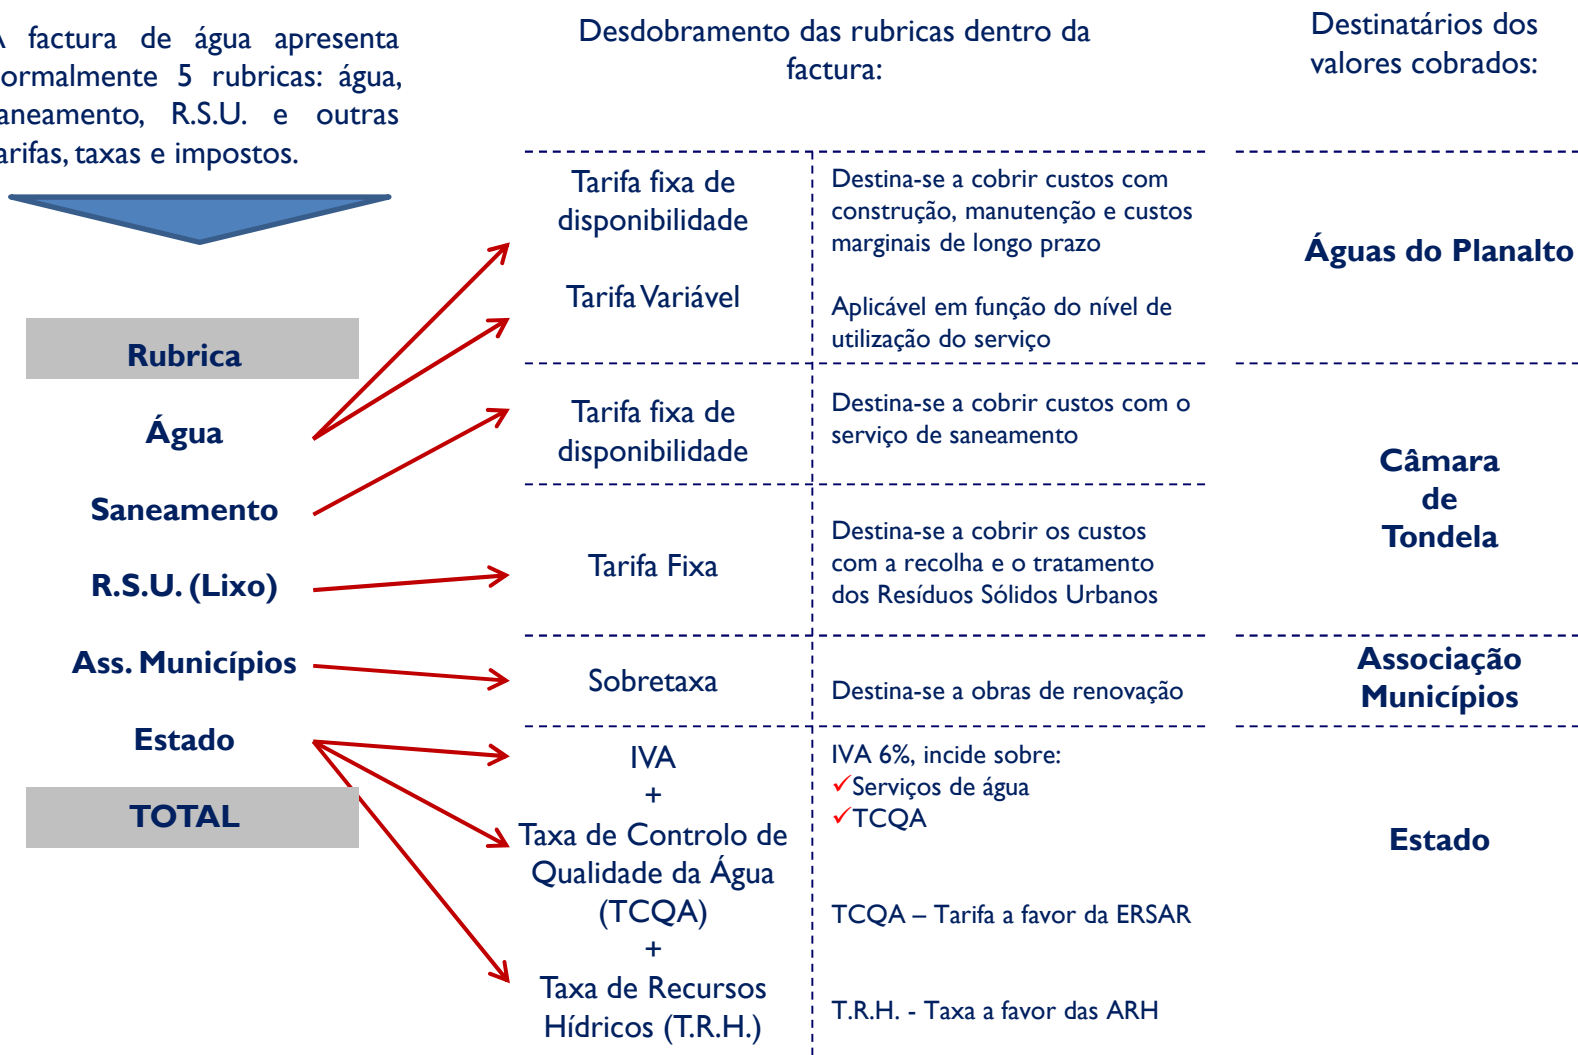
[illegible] factura de água apresenta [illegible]ormalmente 5 rubricas: água, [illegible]aneamento, R.S.U. e outras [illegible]arifas, taxas e impostos.

Desdobramento das rubricas dentro da factura:

Destinatários dos valores cobrados:

Rubrica

Água

Saneamento

R.S.U. (Lixo)

Ass. Municípios

Estado

TOTAL

Tarifa fixa de disponibilidade

Destina-se a cobrir custos com construção, manutenção e custos marginais de longo prazo

Tarifa Variável

Aplicável em função do nível de utilização do serviço

Águas do Planalto

Tarifa fixa de disponibilidade

Destina-se a cobrir custos com o serviço de saneamento

Tarifa Fixa

Destina-se a cobrir os custos com a recolha e o tratamento dos Resíduos Sólidos Urbanos

Câmara de Tondela

Sobretaxa

Destina-se a obras de renovação

Associação Municípios

IVA + Taxa de Controlo de Qualidade da Água (TCQA) + Taxa de Recursos Hídricos (T.R.H.)

IVA 6%, incide sobre:
✓Serviços de água
✓TCQA

TCQA – Tarifa a favor da ERSAR

T.R.H. - Taxa a favor das ARH

Estado